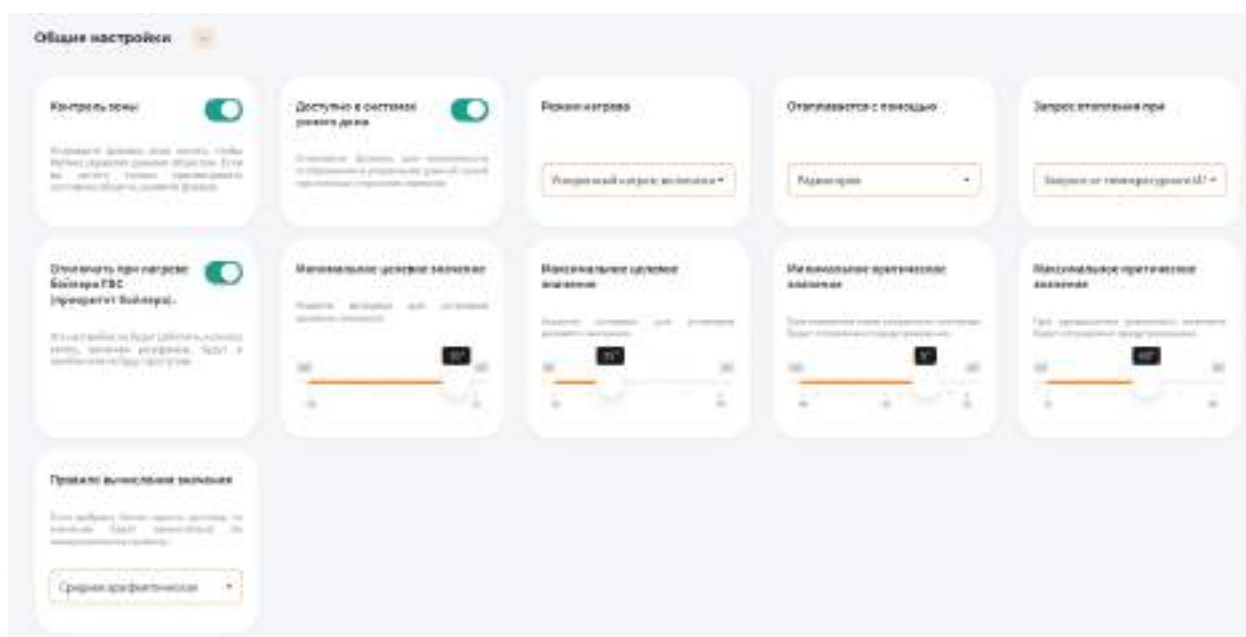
Общие настройки

Контроль зоны

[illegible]

Доступно в системе умного дома

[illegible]

Режим нагрева

Ускоренный нагрев включен ▾

Отапливается с помощью

Радиаторы ▾

Запрос отопления при

Запрос от температурного Д ▾

Отключать при нагреве бойлера ГВС (приоритет бойлера).

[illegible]

Минимальное целевое значение

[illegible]

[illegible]

Максимальное целевое значение

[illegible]

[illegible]

Минимальное критическое значение

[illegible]

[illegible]

Максимальное критическое значение

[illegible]

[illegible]

Правило вычисления значения

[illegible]

Среднее арифметическое ▾